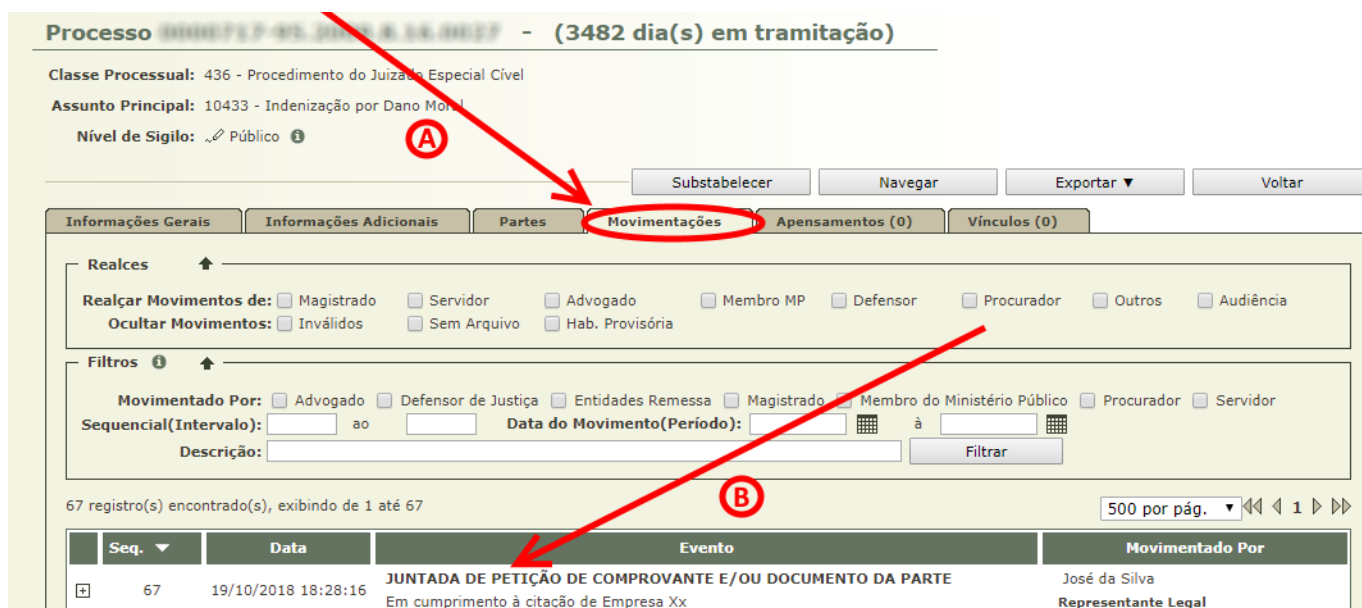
Processo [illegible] - (3482 dia(s) em tramitação)

Classe Processual: 436 - Procedimento do Juizado Especial Cível

Assunto Principal: 10433 - Indenização por Dano Moral

Nível de Sigilo: Público

A

Substabelecer | Navegar | Exportar ▼ | Voltar

Informações Gerais | Informações Adicionais | Partes | Movimentações | Apensamentos (0) | Vínculos (0)

Realces

Realçar Movimentos de: Magistrado Servidor Advogado Membro MP Defensor Procurador Outros Audiência

Ocultar Movimentos: Inválidos Sem Arquivo Hab. Provisória

Filtros

Movimentado Por: Advogado Defensor de Justiça Entidades Remessa Magistrado Membro do Ministério Público Procurador Servidor

Sequencial(Intervalo): ao Data do Movimento(Período): à

Descrição: Filtrar

B

67 registro(s) encontrado(s), exibindo de 1 até 67

500 por pág. 1

| | Seq. ▼ | Data | Evento | Movimentado Por |
|---|---|---|---|---|
| + | 67 | 19/10/2018 18:28:16 | JUNTADA DE PETIÇÃO DE COMPROVANTE E/OU DOCUMENTO DA PARTE<br>Em cumprimento à citação de Empresa Xx | José da Silva<br>Representante Legal |